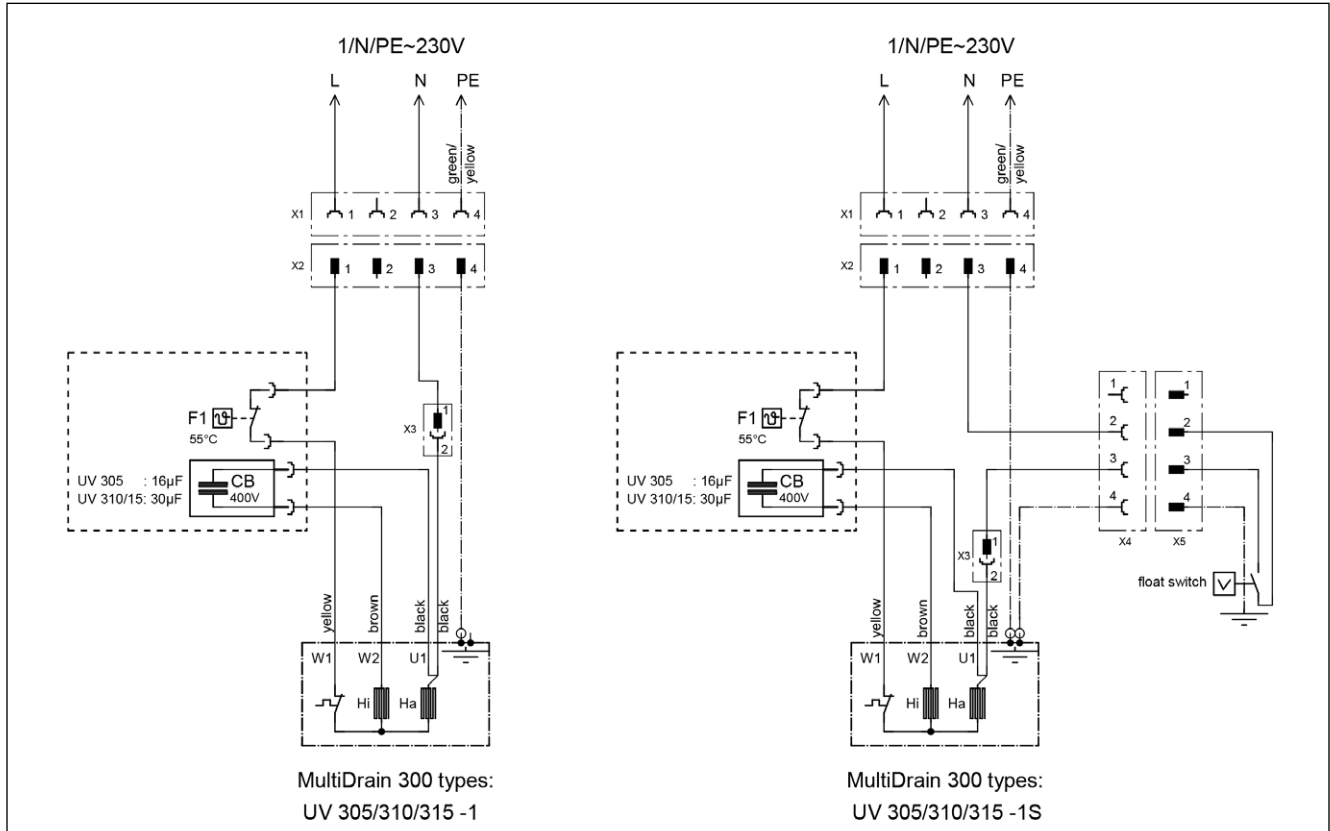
1/N/PE~230V

L N PE

green/ yellow

X1 1 2 3 4

X2 1 2 3 4

F1
55°C

X3 1 2

UV 305 : 16µF
UV 310/15: 30µF

CB
400V

yellow brown black black

W1 W2 U1

Hi Ha

MultiDrain 300 types:
UV 305/310/315 -1

1/N/PE~230V

L N PE

green/ yellow

X1 1 2 3 4

X2 1 2 3 4

F1
55°C

UV 305 : 16µF
UV 310/15: 30µF

CB
400V

1 2 3 4
X4

1 2 3 4
X5

X3 1 2

float switch

yellow brown black black

W1 W2 U1

Hi Ha

MultiDrain 300 types:
UV 305/310/315 -1S